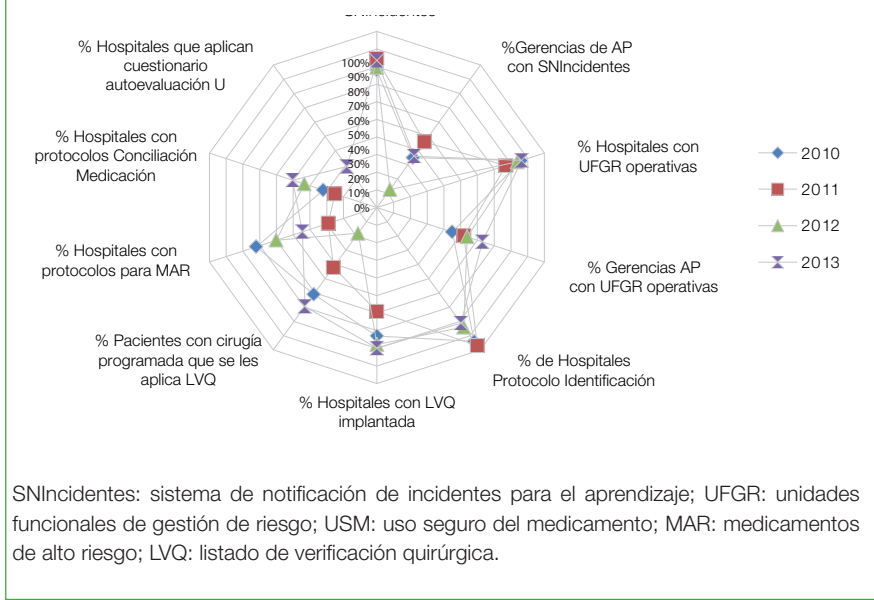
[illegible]

%Gerencias de AP con SNIncidentes

% Hospitales con UFGR operativas

% Gerencias AP con UFGR operativas

% de Hospitales Protocolo Identificación

% Hospitales con LVQ implantada

% Pacientes con cirugía programada que se les aplica LVQ

% Hospitales con protocolos para MAR

% Hospitales con protocolos Conciliación Medicación

% Hospitales que aplican cuestionario autoevaluación U

100%
90%
80%
70%
60%
50%
40%
30%
20%
10%
0%

2010
2011
2012
2013

SNIncidentes: sistema de notificación de incidentes para el aprendizaje; UFGR: unidades funcionales de gestión de riesgo; USM: uso seguro del medicamento; MAR: medicamentos de alto riesgo; LVQ: listado de verificación quirúrgica.